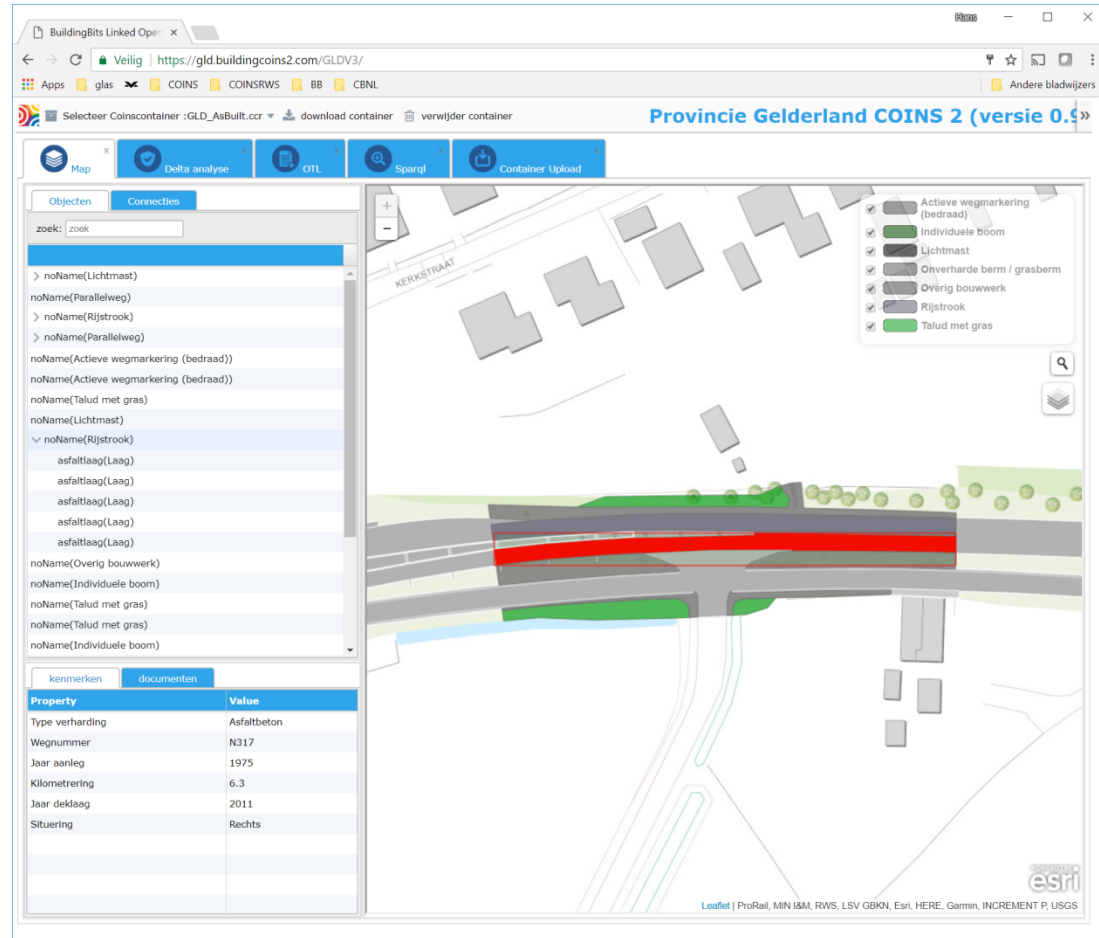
BuildingBits Linked Oper ×

Hans

Veilig https://gld.buildingcoins2.com/GLDV3/

Apps glas COINS COINSRWS BB CBNL Andere bladwijzers

Selecteer Coinscontainer :GLD_AsBuilt.ccr download container verwijder container

Provincie Gelderland COINS 2 (versie 0.9

Map
Delta analyse
OTL
Sparql
Container Upload

Objecten Connecties

zoek: zoek

noName(Lichtmast)
noName(Parallelweg)
noName(Rijstrook)
noName(Parallelweg)
noName(Actieve wegmarkering (bedraad))
noName(Actieve wegmarkering (bedraad))
noName(Talud met gras)
noName(Lichtmast)
noName(Rijstrook)
asfaltlaag(Laag)
asfaltlaag(Laag)
asfaltlaag(Laag)
asfaltlaag(Laag)
asfaltlaag(Laag)
noName(Overig bouwwerk)
noName(Individuele boom)
noName(Talud met gras)
noName(Talud met gras)
noName(Individuele boom)

kenmerken documenten

| Property | Value |
|---|---|
| Type verharding | Asfaltbeton |
| Wegnummer | N317 |
| Jaar aanleg | 1975 |
| Kilometrering | 6.3 |
| Jaar deklaag | 2011 |
| Situering | Rechts |

KERKSTRAAT

Actieve wegmarkering (bedraad)
Individuele boom
Lichtmast
Onverharde berm / grasberm
Overig bouwwerk
Rijstrook
Talud met gras

esri

Leaflet | ProRail, MIN I&M, RWS, LSV GBKN, Esri, HERE, Garmin, INCREMENT P, USGS